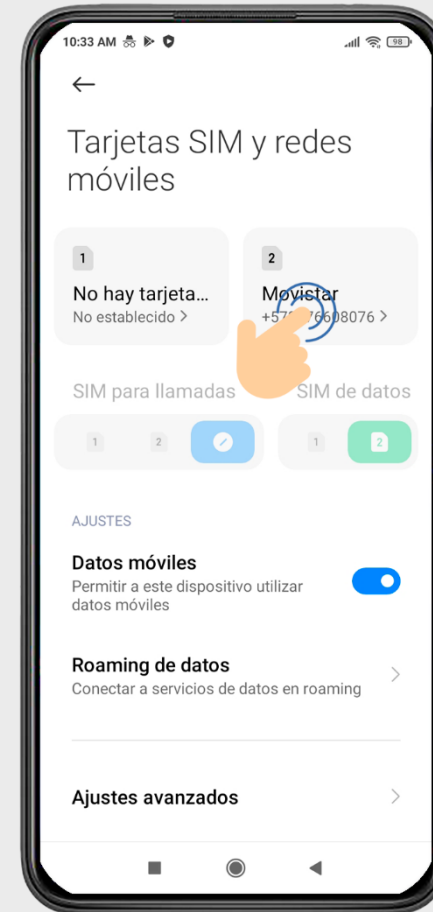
10:33 AM

98

←

Tarjetas SIM y redes móviles

1

No hay tarjeta...

No establecido >

2

Movistar

+57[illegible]6608076 >

SIM para llamadas

SIM de datos

1 2

1 2

AJUSTES

Datos móviles

Permitir a este dispositivo utilizar datos móviles

Roaming de datos

Conectar a servicios de datos en roaming

Ajustes avanzados